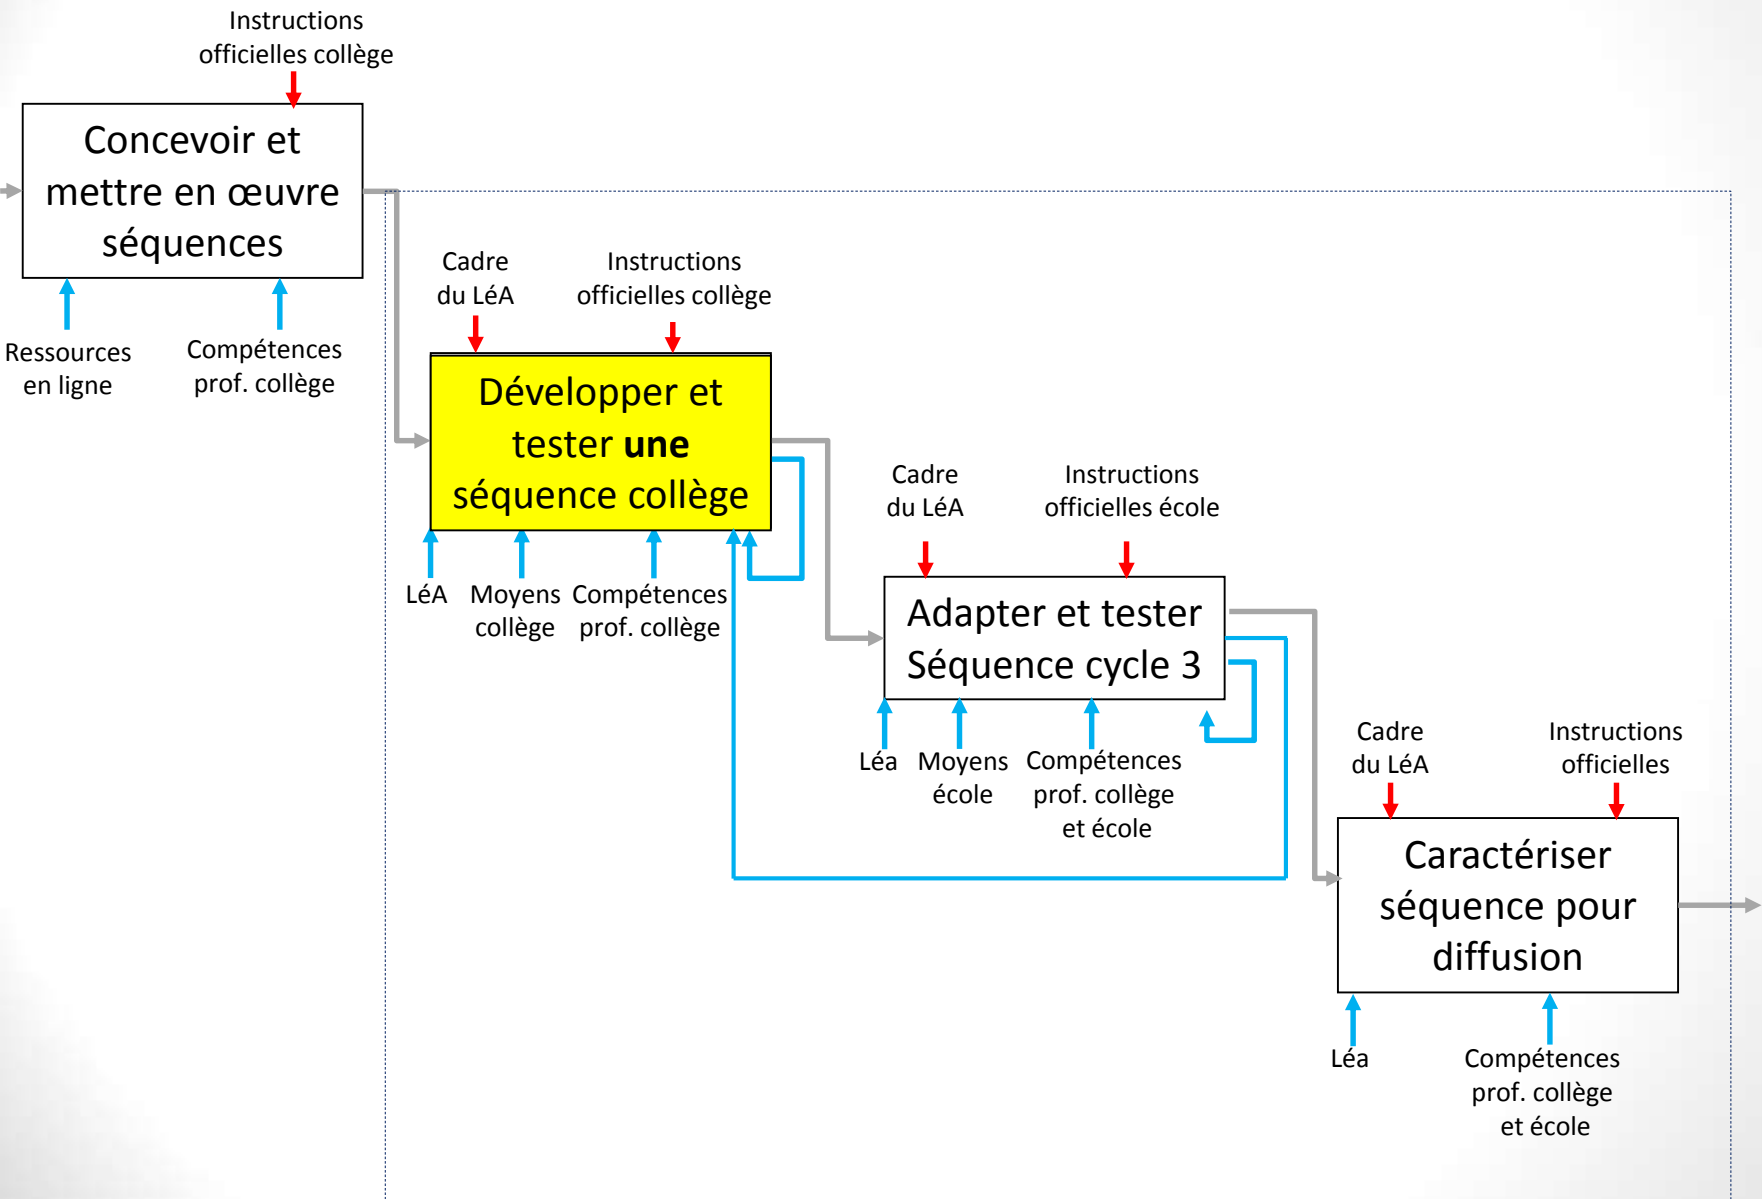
Instructions officielles collège

Concevoir et mettre en œuvre séquences

Ressources en ligne

Compétences prof. collège

Cadre du LéA

Instructions officielles collège

Développer et tester **une** séquence collège

LéA

Moyens collège

Compétences prof. collège

Cadre du LéA

Instructions officielles école

Adapter et tester Séquence cycle 3

Léa

Moyens école

Compétences prof. collège et école

Cadre du LéA

Instructions officielles

Caractériser séquence pour diffusion

Léa

Compétences prof. collège et école